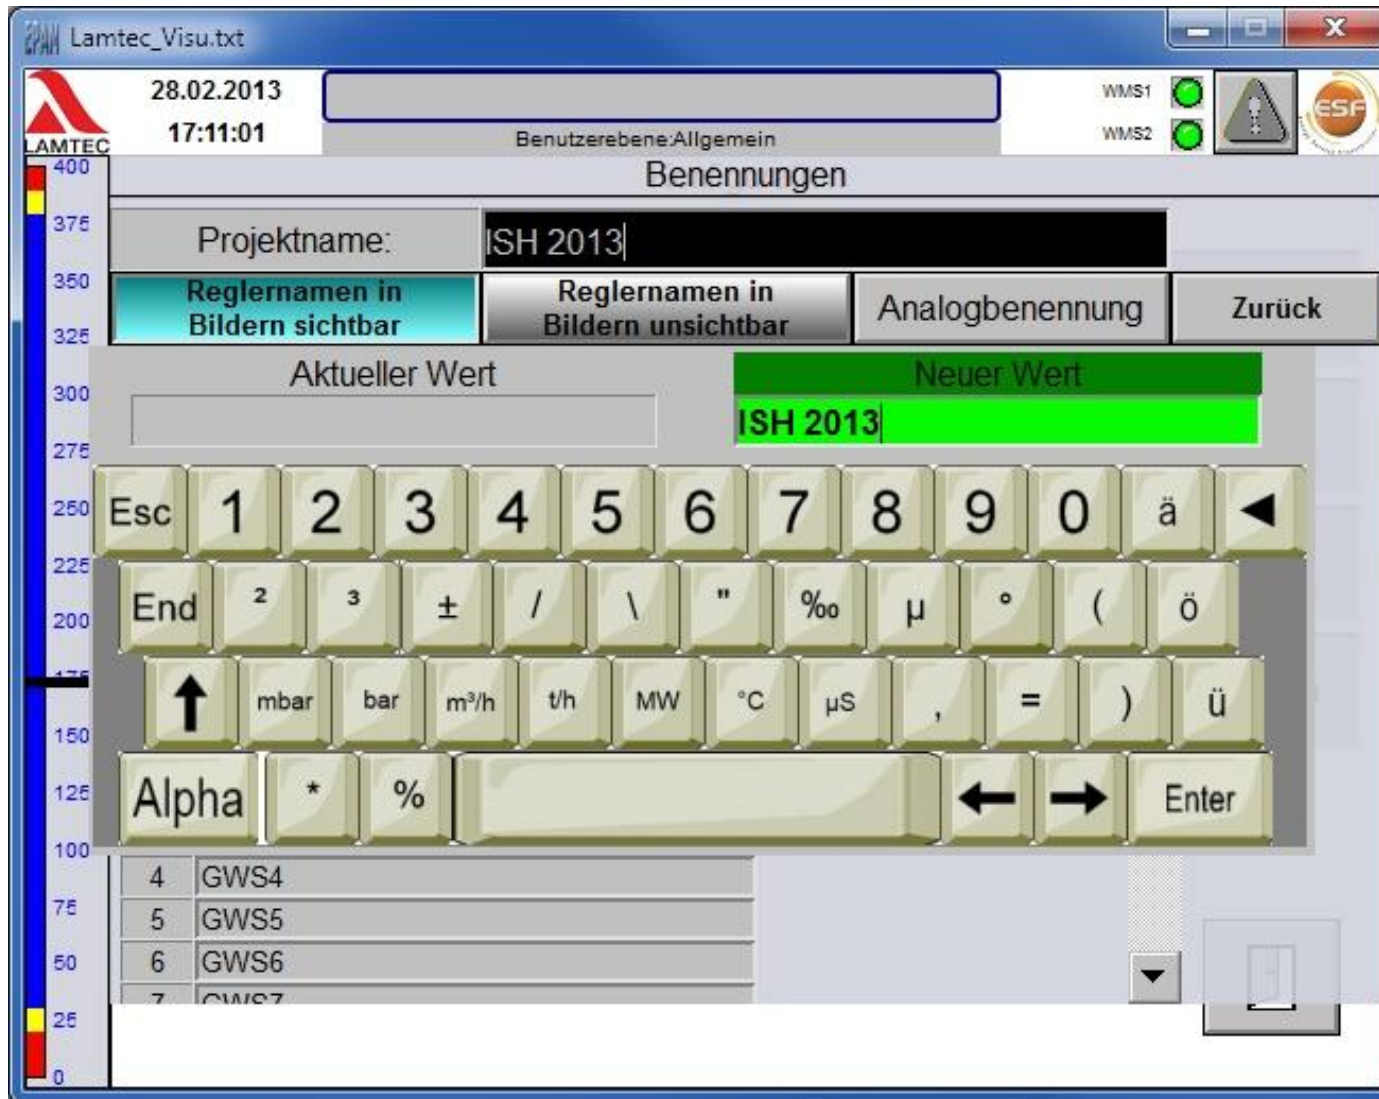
Lamtec_Visu.txt

LAMTEC

28.02.2013
17:11:01

Benutzerebene:Allgemein

WMS1
WMS2

ESF

400
375
350
325
300
275
250
225
200
175
150
125
100
75
50
25
0

Benennungen

Projektname: ISH 2013

Reglernamen in Bildern sichtbar

Reglernamen in Bildern unsichtbar

Analogbenennung

Zurück

Aktueller Wert

Neuer Wert

ISH 2013

Esc 1 2 3 4 5 6 7 8 9 0 ä ◄

End ² ³ ± / \ " ‰ µ ° ( ö

mbar bar m³/h t/h MW °C µS , = ) ü

Alpha * % Enter

| 4 | GWS4 |
|---|---|
| 5 | GWS5 |
| 6 | GWS6 |
| 7 | GWS7 |